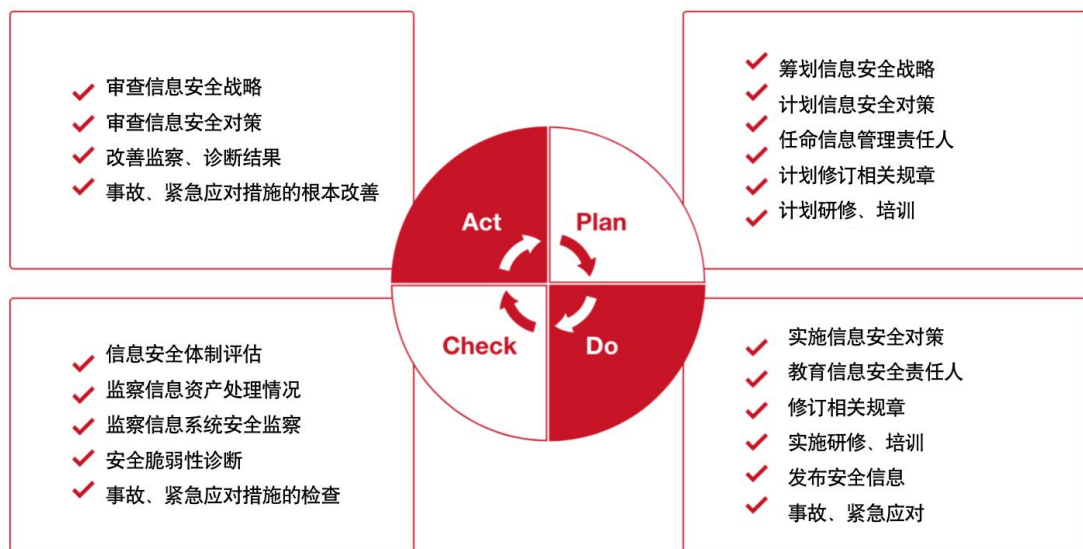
审查信息安全战略
审查信息安全对策
改善监察、诊断结果
事故、紧急应对措施的根本改善

筹划信息安全战略
计划信息安全对策
任命信息管理责任人
计划修订相关规章
计划研修、培训

Act
Plan
Check
Do

信息安全体制评估
监察信息资产处理情况
监察信息系统安全监察
安全脆弱性诊断
事故、紧急应对措施的检查

实施信息安全对策
教育信息安全责任人
修订相关规章
实施研修、培训
发布安全信息
事故、紧急应对